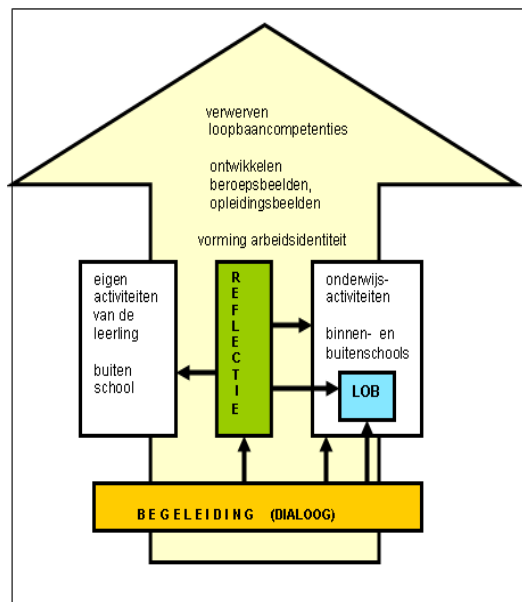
verwerven loopbaancompetenties

ontwikkelen beroepsbeelden, opleidingsbeelden

vorming arbeidsidentiteit

eigen activiteiten van de leerling

buiten school

R E F L E C T I E

onderwijs-activiteiten

binnen- en buitenschools

LOB

B E G E L E I D I N G (DIALOOG)